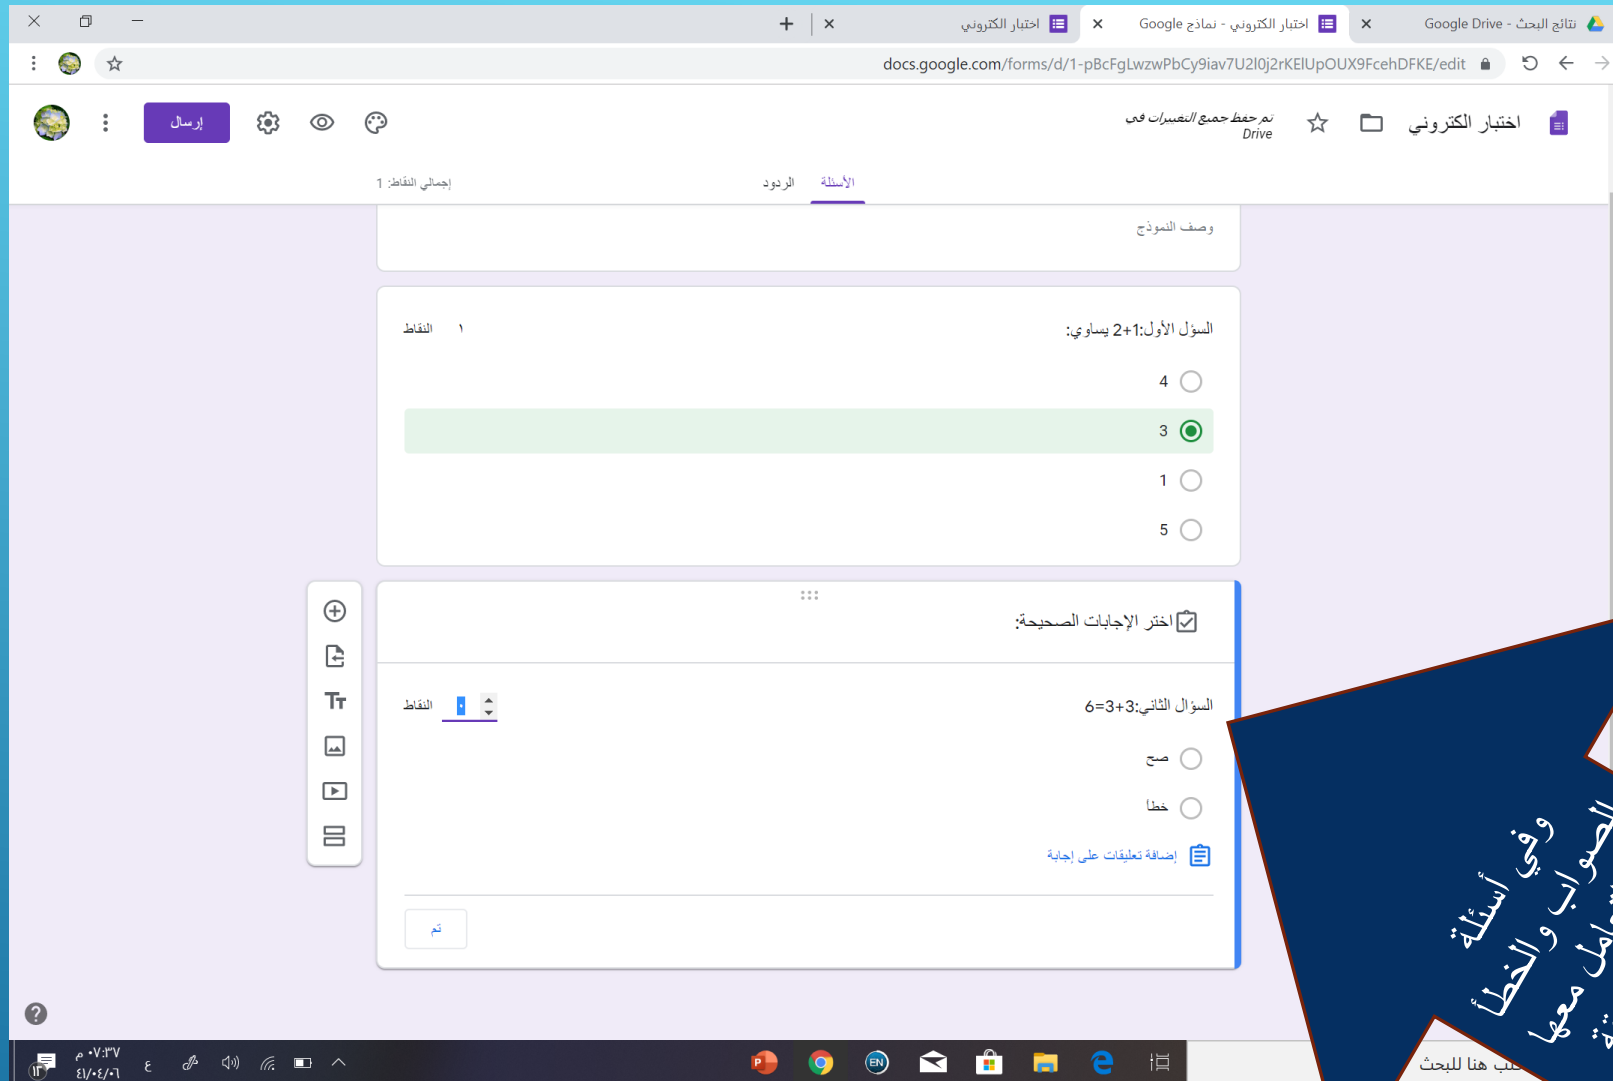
نتائج البحث - Google Drive
احتبار الكتروني - نماذج Google
احتبار الكتروني
docs.google.com/forms/d/1-pBcFgLwzwPbCy9iav7U2l0j2rKElUpOUX9FcehDFKE/edit

اختبار الكتروني
تم حفظ جميع التغييرات في Drive
إرسال

الأسئلة
الردود
إجمالي النقاط: 1

وصف النموذج

السؤل الأول:1+1 يساوي:
١ النقاط
4
3
1
5

اختر الإجابات الصحيحة:

السؤل الثاني:3+3=6
النقاط
صح
خطا
إضافة تعليقات على إجابة
تم

وفي أسئلة الصواب والخطأ التعامل معها
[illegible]

ع
٠٧:٣٧ م
٤١/٠٤/٠٦
اكتب هنا للبحث